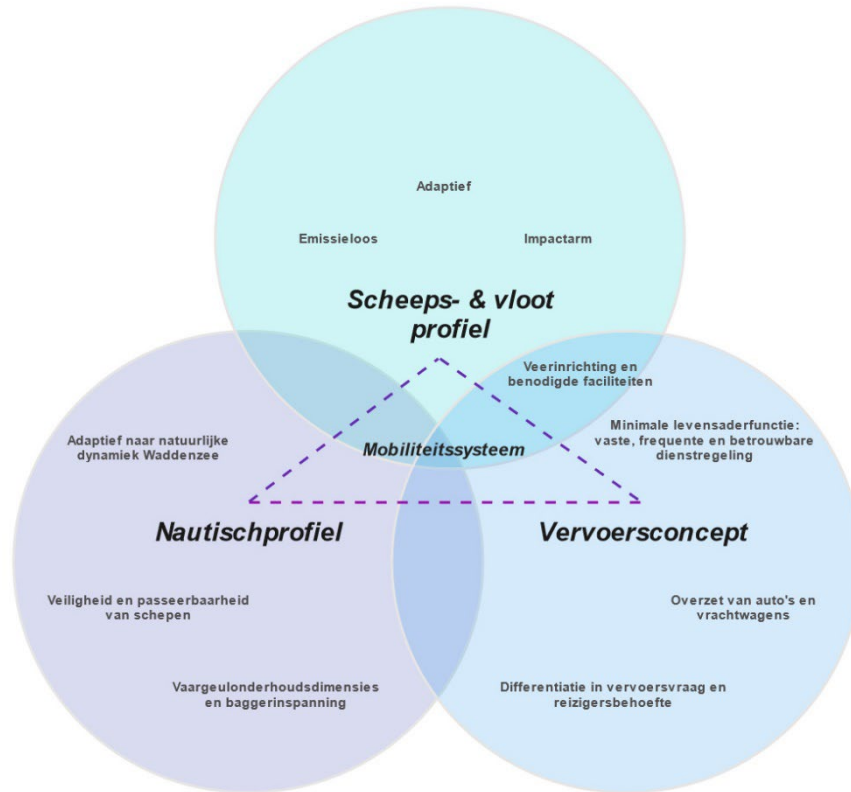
Adaptief

Emissieloos

Impactarm

Scheeps- & vloot profiel

Veerinrichting en benodigde faciliteiten

Minimale levensaderfunctie: vaste, frequente en betrouwbare dienstregeling

Adaptief naar natuurlijke dynamiek Waddenzee

Mobiliteitssysteem

Nautischprofiel

Vervoersconcept

Veiligheid en passeerbaarheid van schepen

Overzet van auto's en vrachtwagens

Vaargeulonderhoudsdimensies en baggerinspanning

Differentiatie in vervoersvraag en reizigersbehoefte